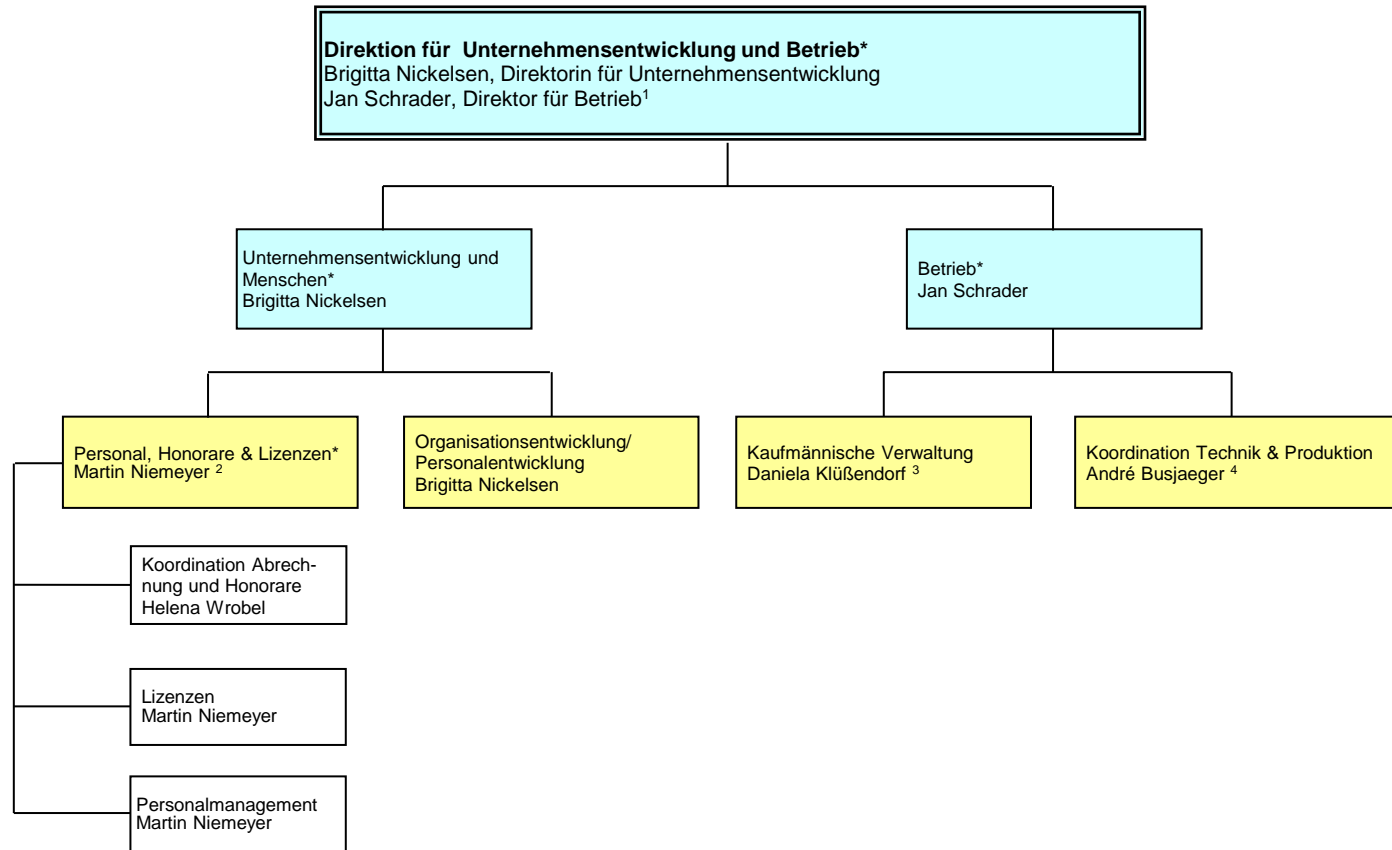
**Direktion für Unternehmensentwicklung und Betrieb***
Brigitta Nickelsen, Direktorin für Unternehmensentwicklung
Jan Schrader, Direktor für Betrieb$^1$

Unternehmensentwicklung und Menschen*
Brigitta Nickelsen

Betrieb*
Jan Schrader

Personal, Honorare & Lizenzen*
Martin Niemeyer $^2$

Organisationsentwicklung/ Personalentwicklung
Brigitta Nickelsen

Kaufmännische Verwaltung
Daniela Klüßendorf $^3$

Koordination Technik & Produktion
André Busjaeger $^4$

Koordination Abrechnung und Honorare
Helena Wrobel

Lizenzen
Martin Niemeyer

Personalmanagement
Martin Niemeyer